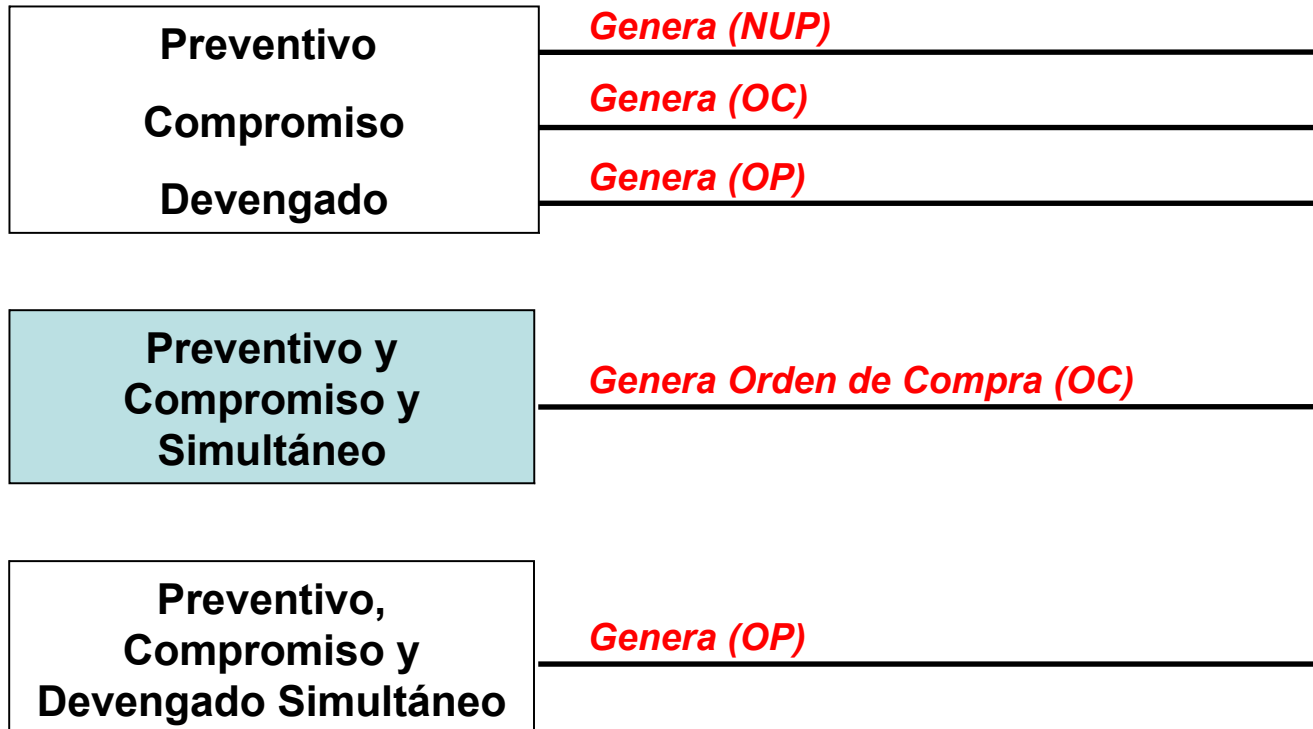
Preventivo

Compromiso

Devengado

Genera (NUP)

Genera (OC)

Genera (OP)

Preventivo y Compromiso y Simultáneo

Genera Orden de Compra (OC)

Preventivo, Compromiso y Devengado Simultáneo

Genera (OP)